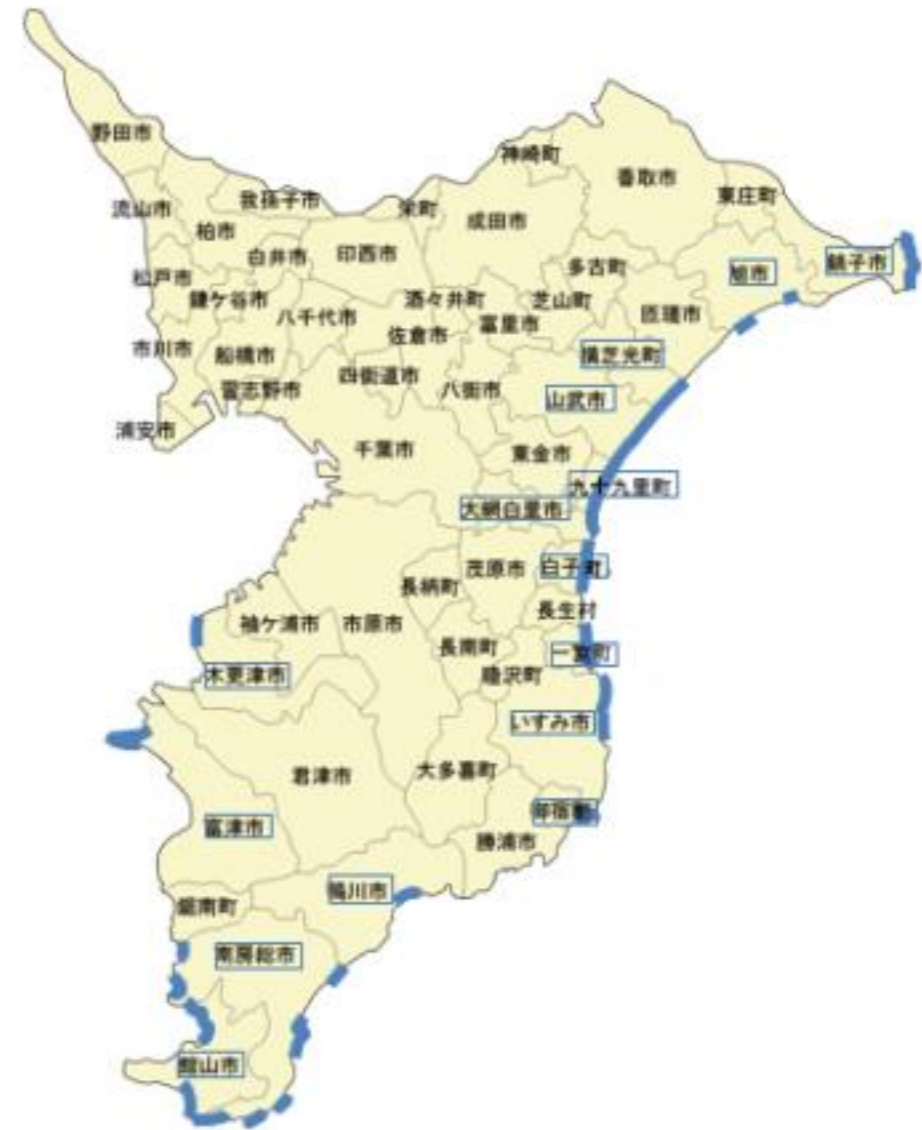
野田市
神崎町
香取市
東庄町
流山市
我孫子市
栄町
成田市
柏市
白井市
印西市
銚子市
旭市
多古町
松戸市
鎌ケ谷市
酒々井町
芝山町
匝瑳市
八千代市
佐倉市
富里市
横芝光町
市川市
船橋市
習志野市
四街道市
八街市
山武市
浦安市
千葉市
東金市
九十九里町
大網白里市
茂原市
白子町
長柄町
長生村
袖ケ浦市
市原市
長南町
一宮町
木更津市
睦沢町
いすみ市
君津市
大多喜町
御宿町
富津市
勝浦市
鴨川市
鋸南町
南房総市
館山市